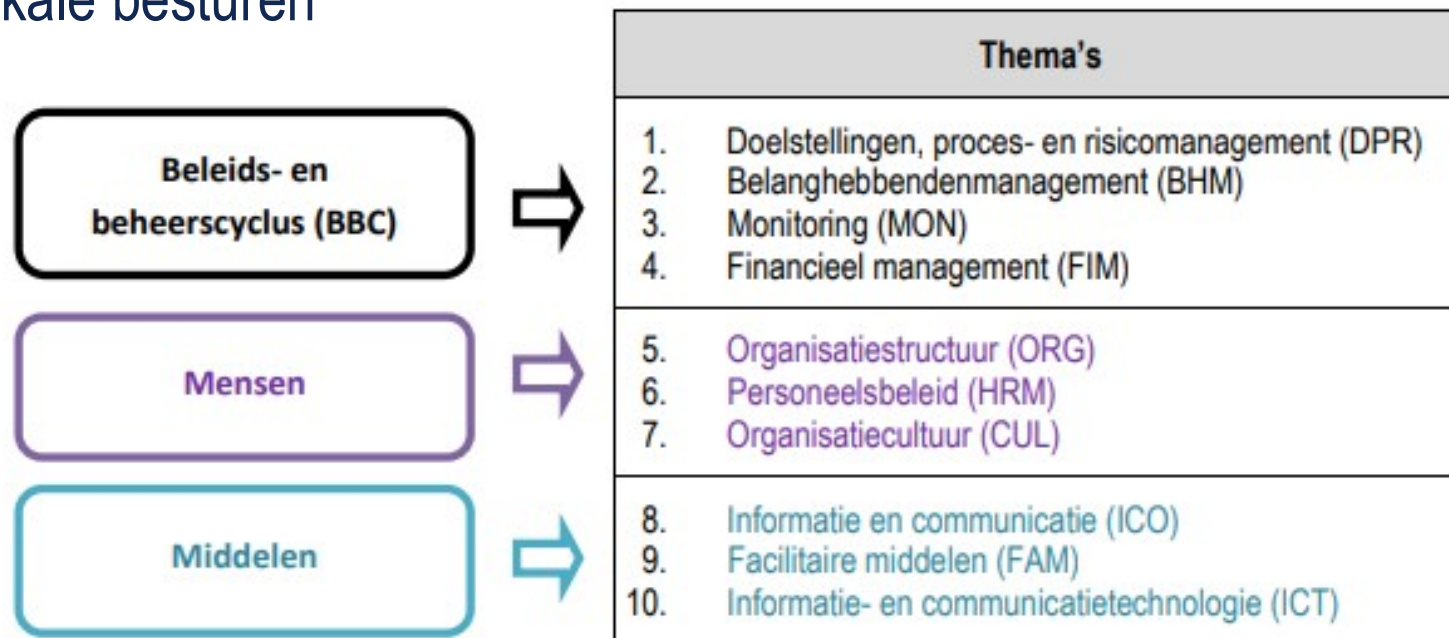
kale besturen

Beleids- en beheerscyclus (BBC)

Mensen

Middelen

| Thema's |
|---|
| 1. Doelstellingen, proces- en risicomanagement (DPR)<br>2. Belanghebbendenmanagement (BHM)<br>3. Monitoring (MON)<br>4. Financieel management (FIM) |
| 5. Organisatiestructuur (ORG)<br>6. Personeelsbeleid (HRM)<br>7. Organisatiecultuur (CUL) |
| 8. Informatie en communicatie (ICO)<br>9. Facilitaire middelen (FAM)<br>10. Informatie- en communicatietechnologie (ICT) |